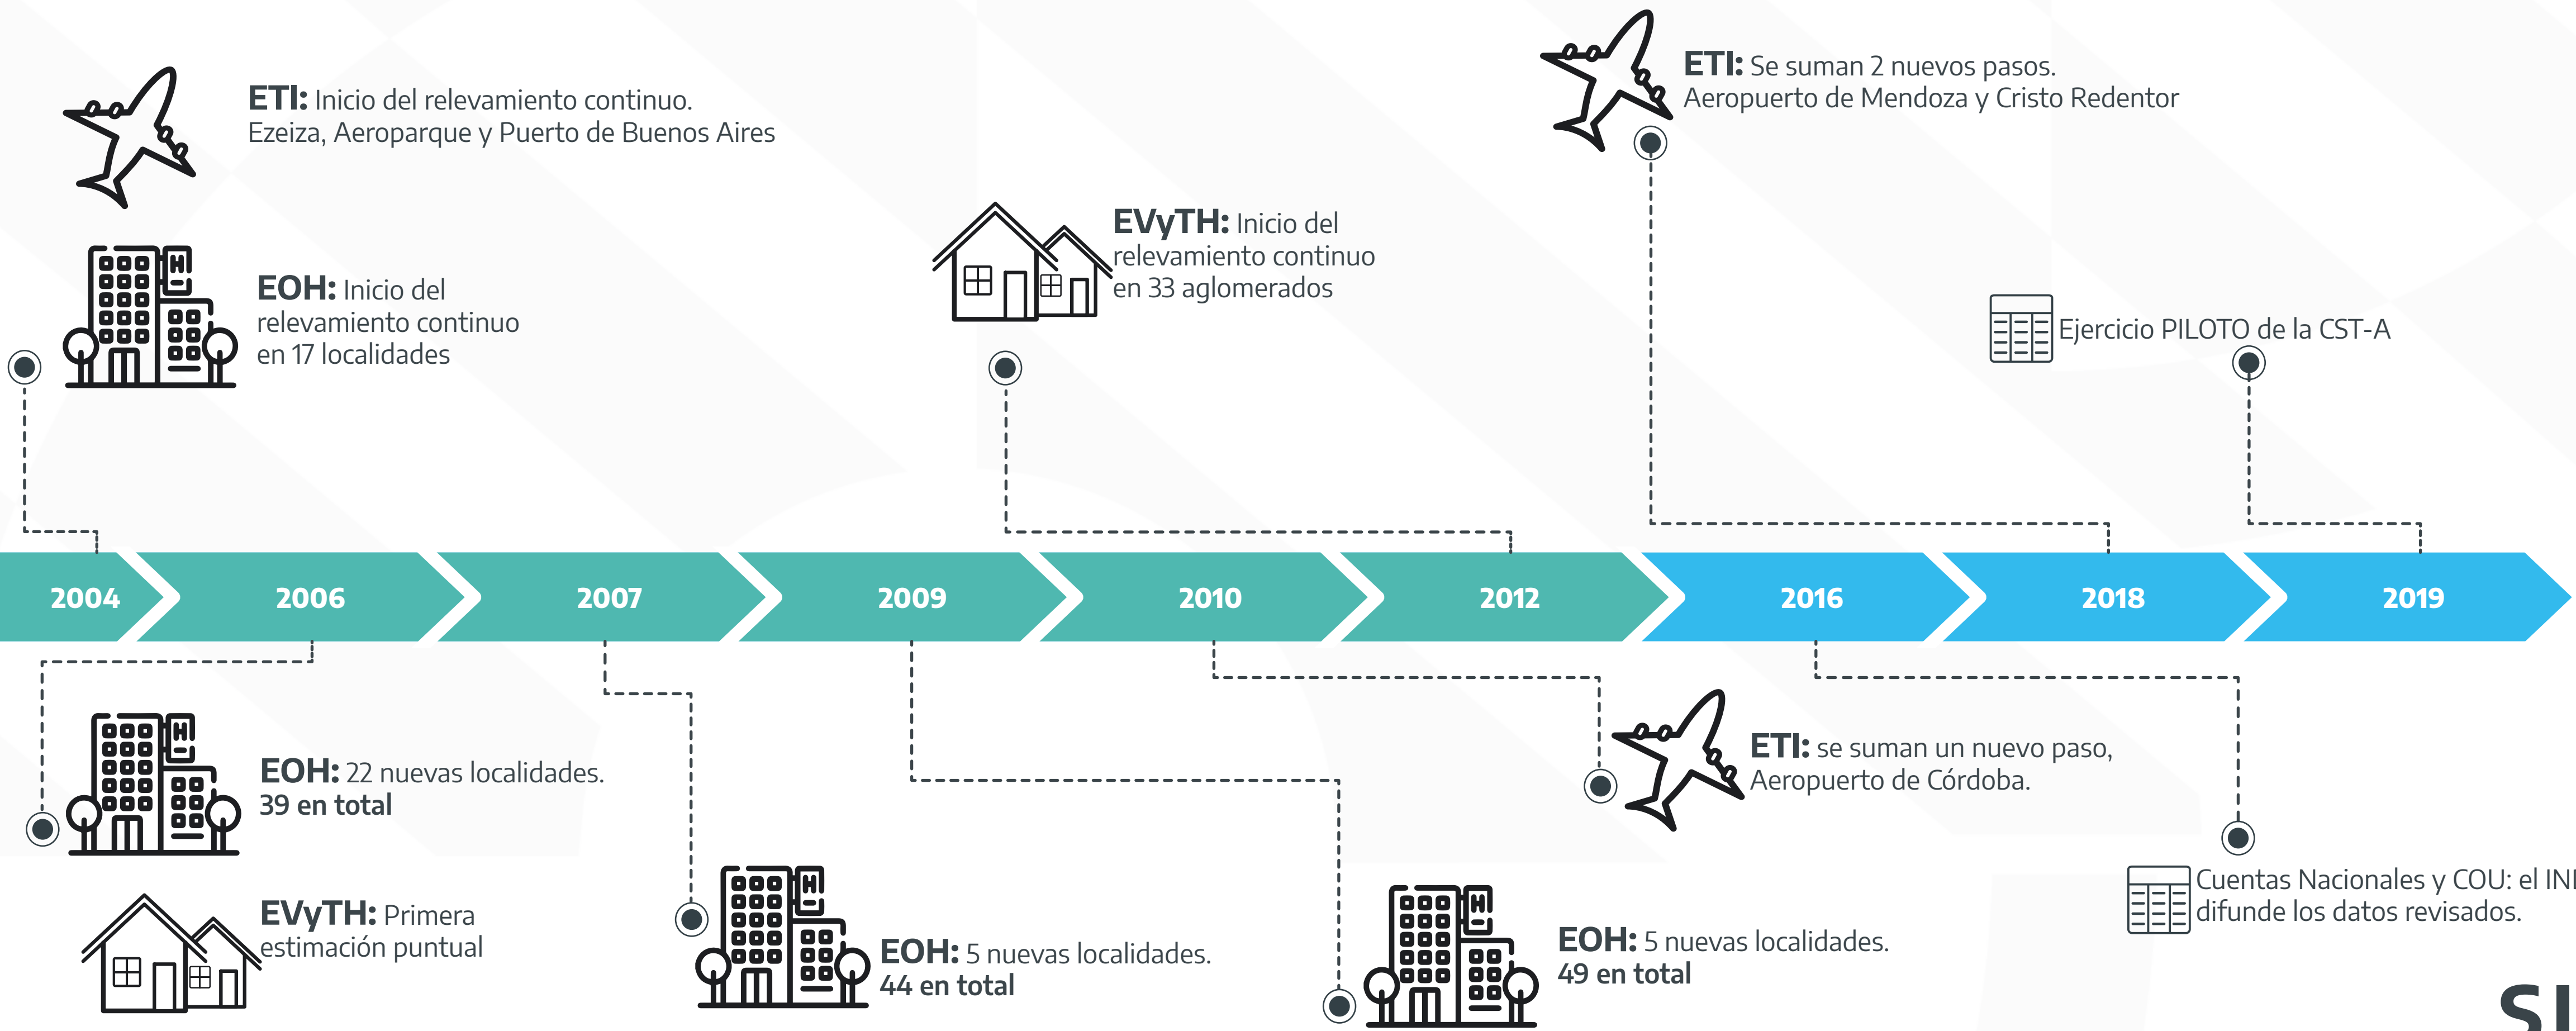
ETI: Inicio del relevamiento continuo. Ezeiza, Aeroparque y Puerto de Buenos Aires

EOH: Inicio del relevamiento continuo en 17 localidades

EVyTH: Inicio del relevamiento continuo en 33 aglomerados

ETI: Se suman 2 nuevos pasos. Aeropuerto de Mendoza y Cristo Redentor

Ejercicio PILOTO de la CST-A

2004 2006 2007 2009 2010 2012 2016 2018 2019

EOH: 22 nuevas localidades. 39 en total

EVyTH: Primera estimación puntual

EOH: 5 nuevas localidades. 44 en total

EOH: 5 nuevas localidades. 49 en total

ETI: se suman un nuevo paso, Aeropuerto de Córdoba.

Cuentas Nacionales y COU: el INI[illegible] difunde los datos revisados.

SI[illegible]